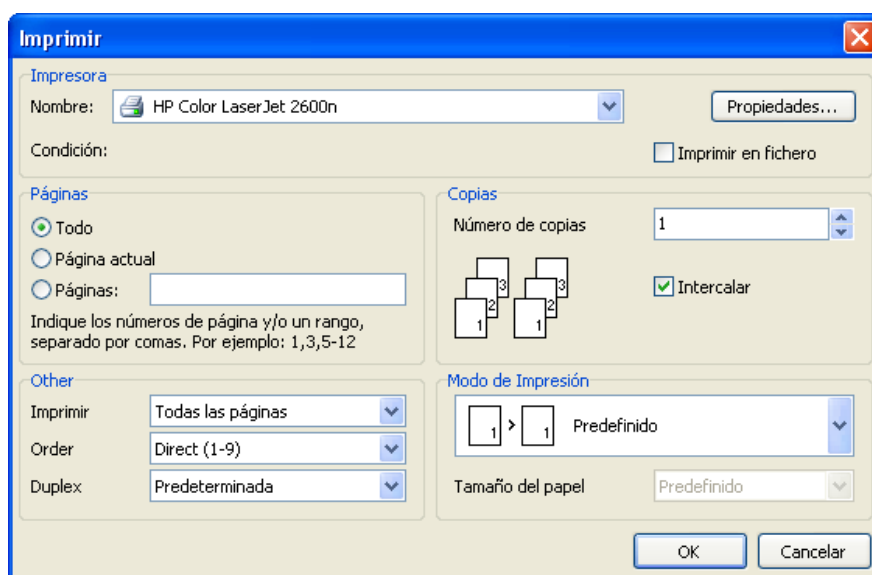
Imprimir

Impresora
Nombre: HP Color LaserJet 2600n
Propiedades...
Condición:
Imprimir en fichero

Páginas
Todo
Página actual
Páginas:
Indique los números de página y/o un rango, separado por comas. Por ejemplo: 1,3,5-12

Copias
Número de copias 1
3 2 1 3 2 1
Intercalar

Other
Imprimir Todas las páginas
Order Direct (1-9)
Duplex Predeterminada

Modo de Impresión
1 > 1 Predefinido
Tamaño del papel Predefinido

OK
Cancelar